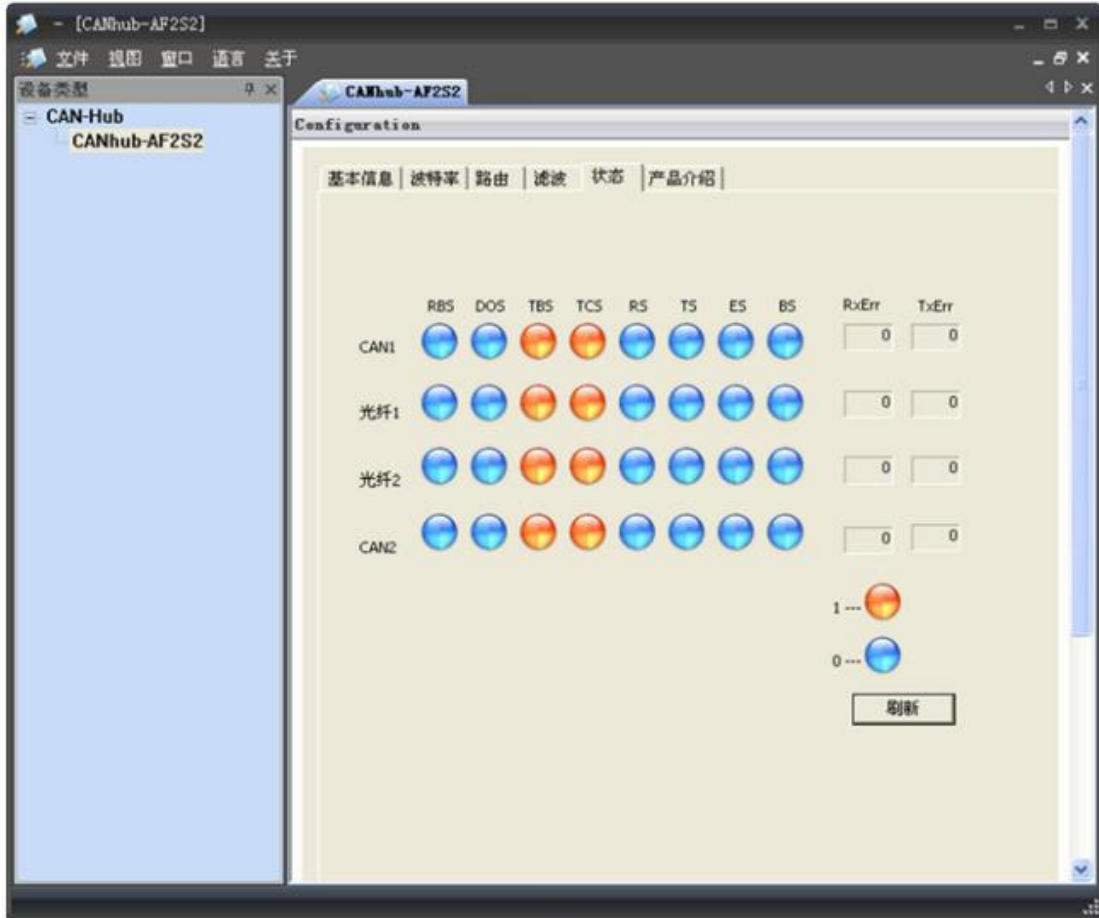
- [CANhub-AF2S2]

文件 视图 窗口 语言 关于

设备类型

CAN-Hub

CANhub-AF2S2

CANhub-AF2S2

Configuration

基本信息 | 波特率 | 路由 | 滤波 | 状态 | 产品介绍

| | RBS | DOS | TBS | TCS | RS | TS | ES | BS | RxErr | TxErr |
|---|---|---|---|---|---|---|---|---|---|---|
| CAN1 | | | | | | | | | 0 | 0 |
| 光纤1 | | | | | | | | | 0 | 0 |
| 光纤2 | | | | | | | | | 0 | 0 |
| CAN2 | | | | | | | | | 0 | 0 |

1 ---

0 ---

刷新